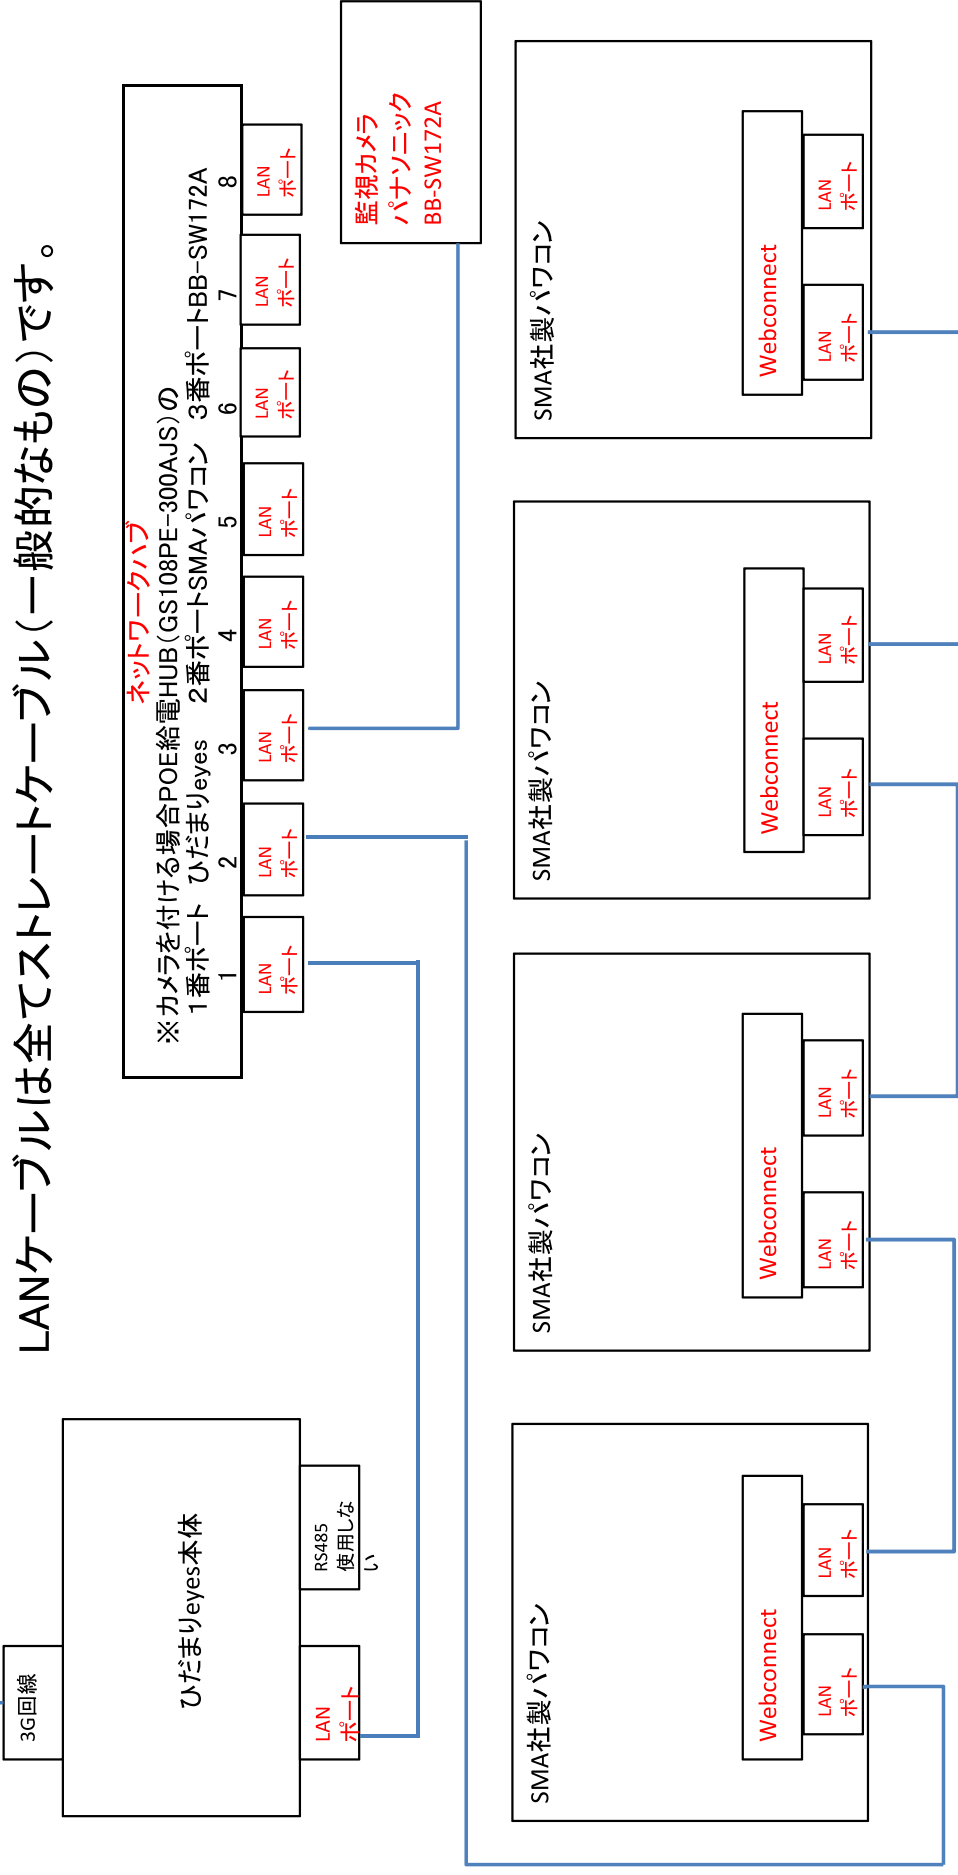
LANケーブルは全てストレートケーブル（一般的なもの）です。

ネットワークハブ
※カメラを付ける場合POE給電HUB（GS108PE-300AJS）の
1番ポート　ひだまりeyes　2番ポートSMAパワコン　3番ポートBB-SW172A

1 LAN ポート
2 LAN ポート
3 LAN ポート
4 LAN ポート
5 LAN ポート
6 LAN ポート
7 LAN ポート
8 LAN ポート

監視カメラ
パナソニック
BB-SW172A

SMA社製パワコン
Webconnect
LAN ポート
LAN ポート

SMA社製パワコン
Webconnect
LAN ポート
LAN ポート

SMA社製パワコン
Webconnect
LAN ポート
LAN ポート

SMA社製パワコン
Webconnect
LAN ポート
LAN ポート

3G回線
ひだまりeyes本体
RS485 使用しない
LAN ポート